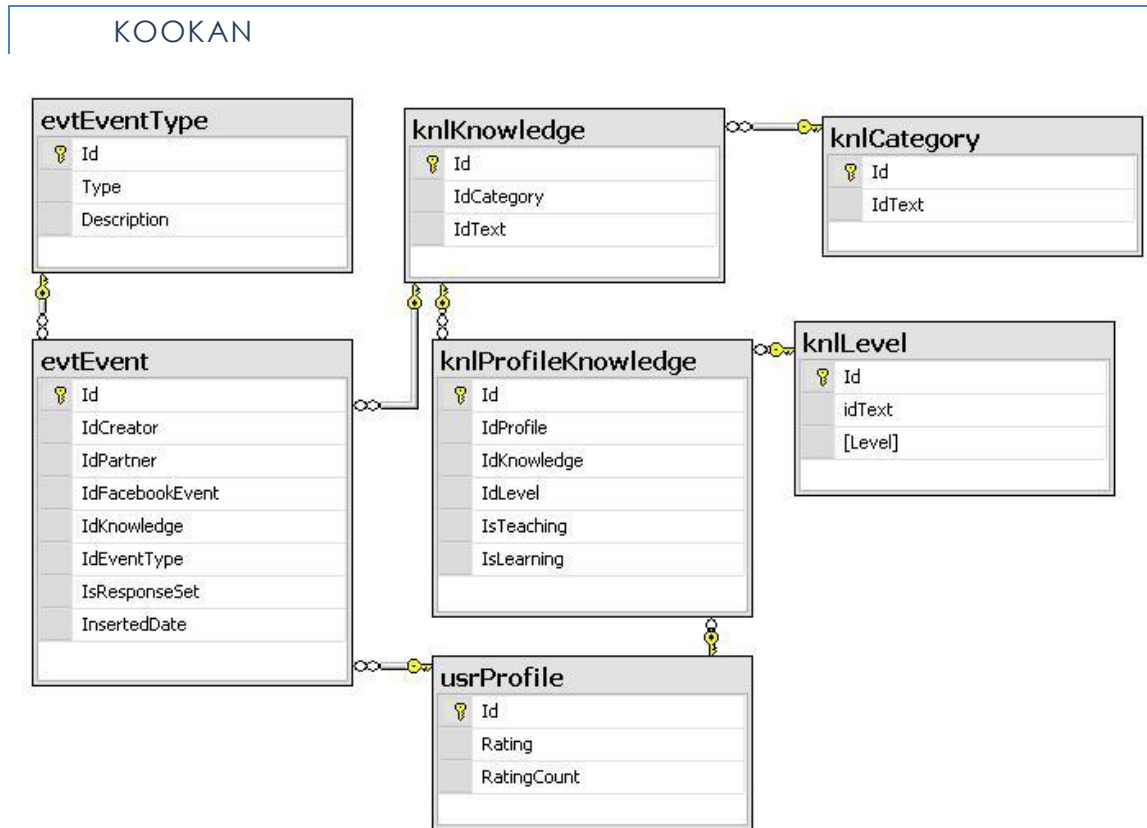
KOOKAN

evtEventType
Id
Type
Description

knlKnowledge
Id
IdCategory
IdText

knlCategory
Id
IdText

evtEvent
Id
IdCreator
IdPartner
IdFacebookEvent
IdKnowledge
IdEventType
IsResponseSet
InsertedDate

knlProfileKnowledge
Id
IdProfile
IdKnowledge
IdLevel
IsTeaching
IsLearning

knlLevel
Id
idText
[Level]

usrProfile
Id
Rating
RatingCount